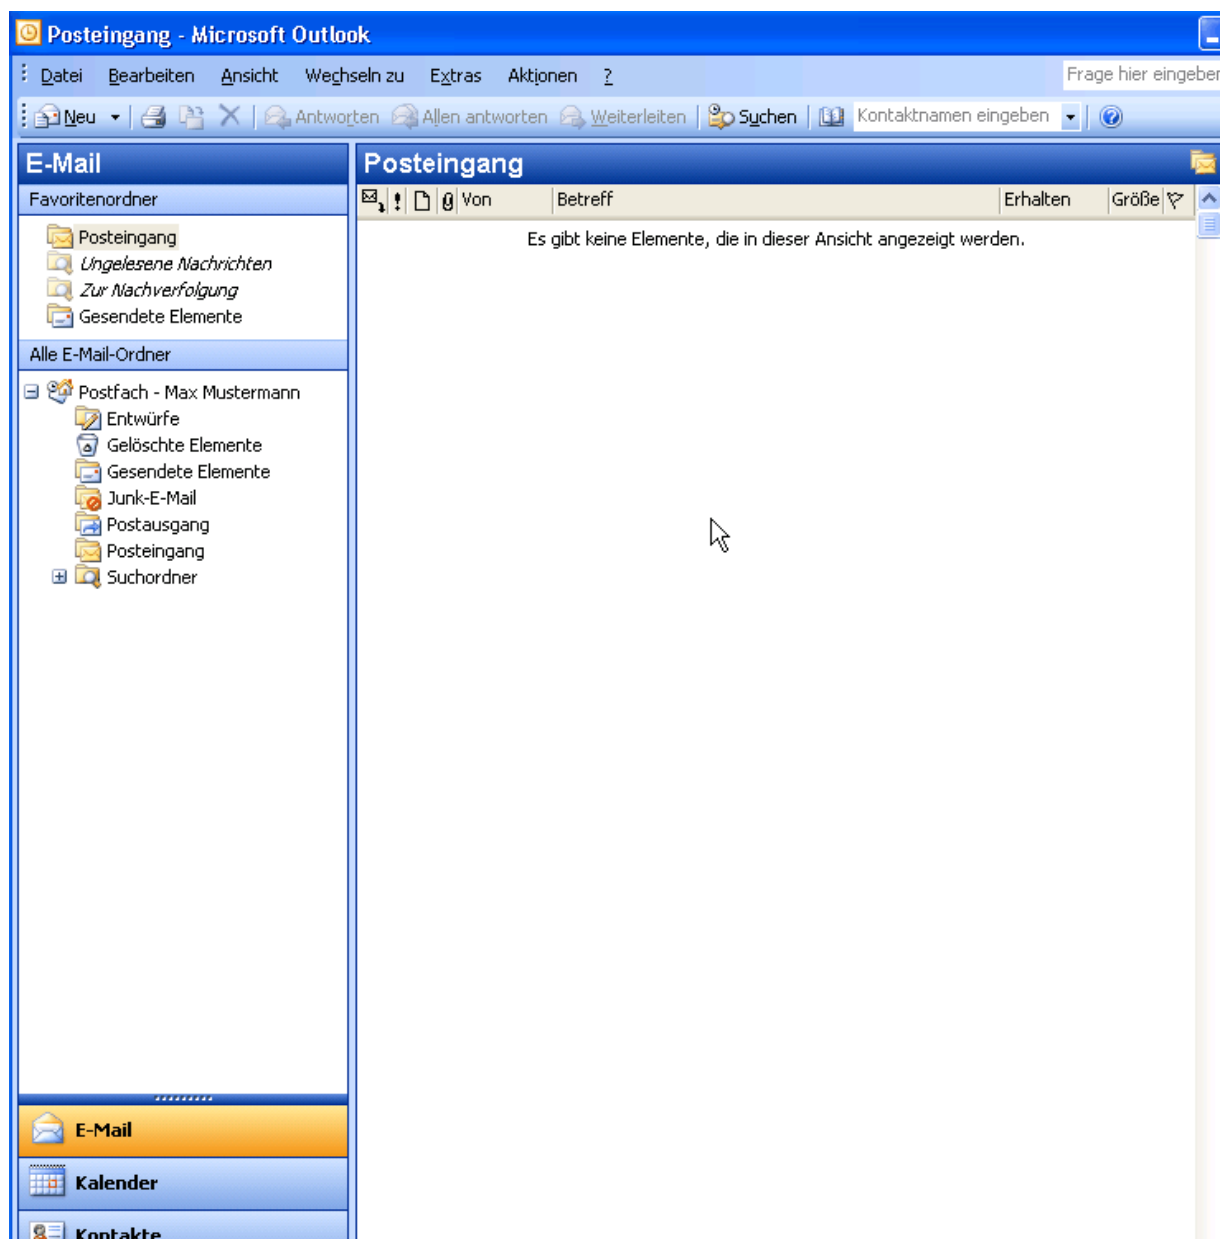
Posteingang - Microsoft Outlook

Datei Bearbeiten Ansicht Wechseln zu Extras Aktionen ?

Frage hier eingeben

Neu Antworten Allen antworten Weiterleiten Suchen Kontaktnamen eingeben

E-Mail

Favoritenordner

Posteingang
Ungelesene Nachrichten
Zur Nachverfolgung
Gesendete Elemente

Alle E-Mail-Ordner

Postfach - Max Mustermann
Entwürfe
Gelöschte Elemente
Gesendete Elemente
Junk-E-Mail
Postausgang
Posteingang
Suchordner

E-Mail
Kalender
Kontakte

Posteingang

| Von | Betreff | Erhalten | Größe |
|---|---|---|---|

Es gibt keine Elemente, die in dieser Ansicht angezeigt werden.